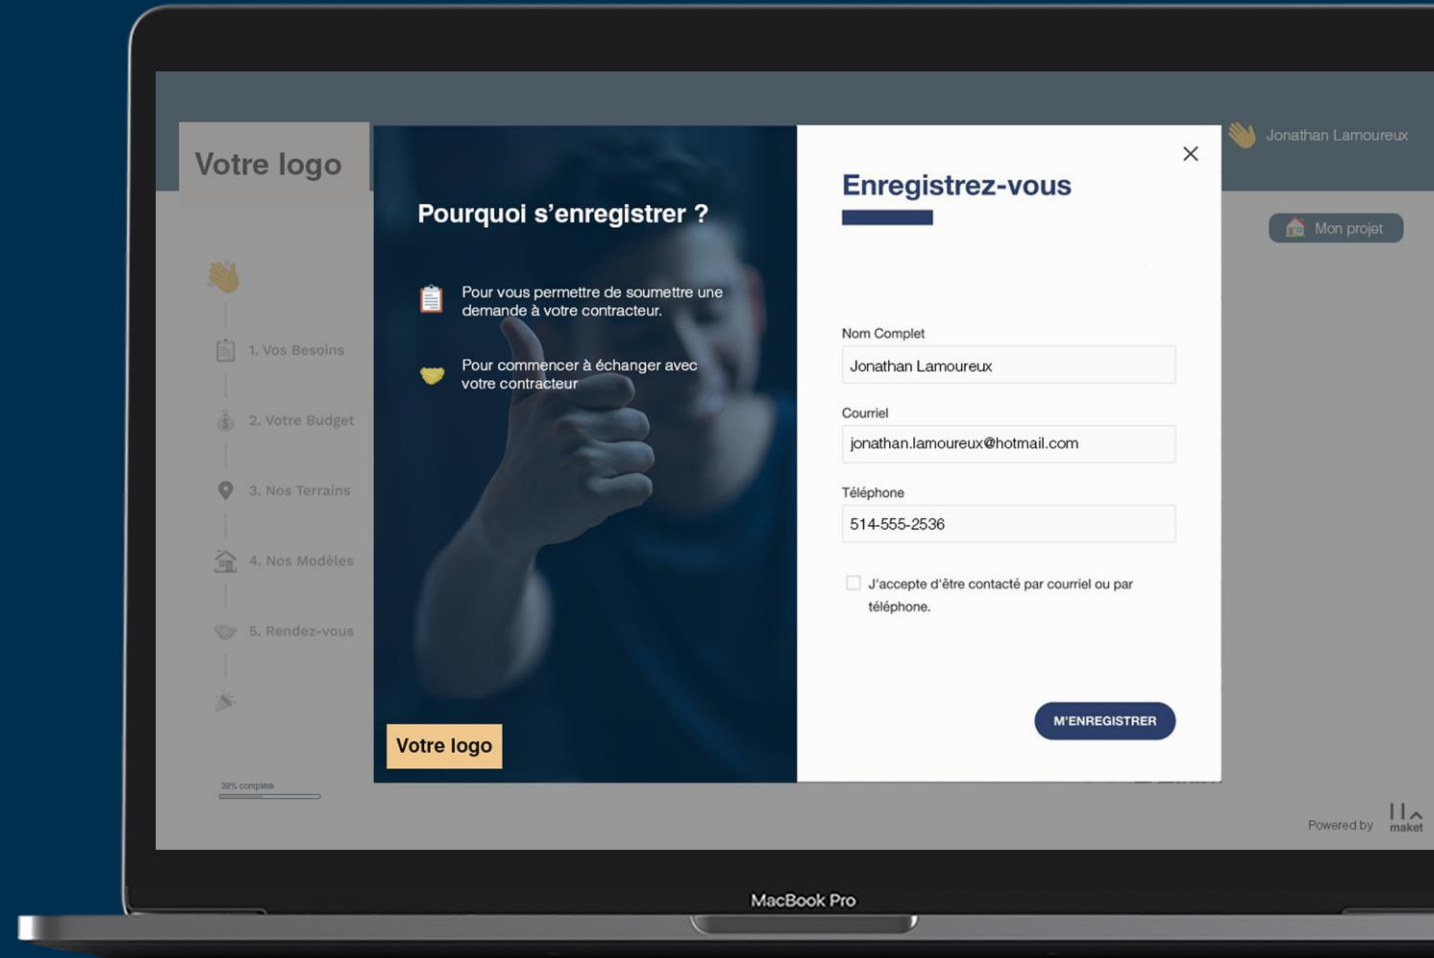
Votre logo

Jonathan Lamoureux

Mon projet

1. Vos Besoins

2. Votre Budget

3. Nos Terrains

4. Nos Modèles

5. Rendez-vous

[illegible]

Pourquoi s'enregistrer ?

Pour vous permettre de soumettre une demande à votre contracteur.

Pour commencer à échanger avec votre contracteur

Votre logo

Enregistrez-vous

×

Nom Complet

Jonathan Lamoureux

Courriel

jonathan.lamoureux@hotmail.com

Téléphone

514-555-2536

J'accepte d'être contacté par courriel ou par téléphone.

M'ENREGISTRER

Powered by maket

MacBook Pro